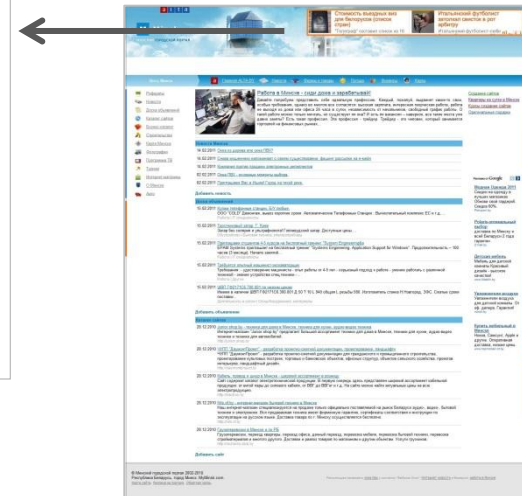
Стоимость выходных виз для белорусов (список стран)

Итальянский футболист заплатил спасибо в рот арбитру

Работа в Минске - худо дома к зарабатывай!

Добавить новость

Добавить объявление

Добавить сайт

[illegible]